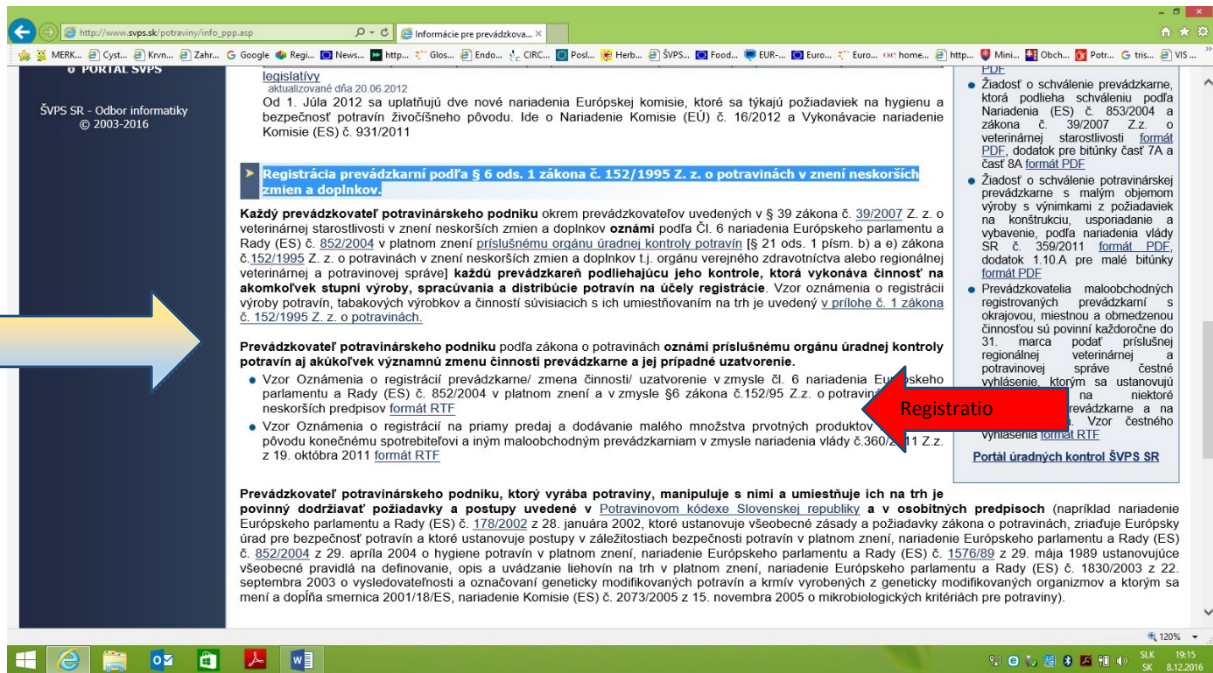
http://www.svps.sk/potraviny/info_ppp.asp
Informácie pre prevádzkova... ×

MERK... Cyst... Krvn... Zahr... Google Regi... News... http... Glos... Endo... CIRC... Posl... Herb... ŠVPS... Food... EUR-... Euro... Euro... home... http... Mini... Obch... Potr... tris... VIS ...

o PORTÁL SVPS

ŠVPS SR - Odbor informatiky
© 2003-2016

legislatívy
aktualizované dňa 20.06.2012
Od 1. Júla 2012 sa uplatňujú dve nové nariadenia Európskej komisie, ktoré sa týkajú požiadaviek na hygienu a bezpečnosť potravín živočíšneho pôvodu. Ide o Nariadenie Komisie (EÚ) č. 16/2012 a Vykonávacie nariadenie Komisie (ES) č. 931/2011

Registrácia prevádzkarní podľa § 6 ods. 1 zákona č. 152/1995 Z. z. o potravinách v znení neskorších zmien a doplnkov.

Každý prevádzkovateľ potravinárskeho podniku okrem prevádzkovateľov uvedených v § 39 zákona č. 39/2007 Z. z. o veterinárnej starostlivosti v znení neskorších zmien a doplnkov oznámi podľa Čl. 6 nariadenia Európskeho parlamentu a Rady (ES) č. 852/2004 v platnom znení príslušnému orgánu úradnej kontroly potravín [§ 21 ods. 1 písm. b) a e) zákona č.152/1995 Z. z. o potravinách v znení neskorších zmien a doplnkov t.j. orgánu verejného zdravotníctva alebo regionálnej veterinárnej a potravinovej správe] každú prevádzkareň podliehajúcu jeho kontrole, ktorá vykonáva činnosť na akomkoľvek stupni výroby, spracúvania a distribúcie potravín na účely registrácie. Vzor oznámenia o registrácii výroby potravín, tabakových výrobkov a činností súvisiacich s ich umiestňovaním na trh je uvedený v prílohe č. 1 zákona č. 152/1995 Z. z. o potravinách.

Prevádzkovateľ potravinárskeho podniku podľa zákona o potravinách oznámi príslušnému orgánu úradnej kontroly potravín aj akúkoľvek významnú zmenu činnosti prevádzkarne a jej prípadné uzatvorenie.
• Vzor Oznámenia o registrácií prevádzkarne/ zmena činnosti/ uzatvorenie v zmysle čl. 6 nariadenia Eu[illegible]skeho parlamentu a Rady (ES) č. 852/2004 v platnom znení a v zmysle §6 zákona č.152/95 Z.z. o potravin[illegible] neskorších predpisov formát RTF
• Vzor Oznámenia o registrácii na priamy predaj a dodávanie malého množstva prvotných produktov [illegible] pôvodu konečnému spotrebiteľovi a iným maloobchodným prevádzkarniam v zmysle nariadenia vlády č.360/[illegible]11 Z.z. z 19. októbra 2011 formát RTF

Registratio

PDF
• Žiadosť o schválenie prevádzkarne, ktorá podlieha schváleniu podľa Nariadenia (ES) č. 853/2004 a zákona č. 39/2007 Z.z. o veterinárnej starostlivosti formát PDF, dodatok pre bitúnky časť 7A a časť 8A formát PDF
• Žiadosť o schválenie potravinárskej prevádzkarne s malým objemom výroby s výnimkami z požiadaviek na konštrukciu, usporiadanie a vybavenie, podľa nariadenia vlády SR č. 359/2011 formát PDF, dodatok 1.10.A pre malé bitúnky formát PDF
• Prevádzkovatelia maloobchodných registrovaných prevádzkarní s okrajovou, miestnou a obmedzenou činnosťou sú povinní každoročne do 31. marca podať príslušnej regionálnej veterinárnej a potravinovej správe čestné vyhlásenie, ktorým sa ustanovujú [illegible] na niektoré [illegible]revádzkarne a na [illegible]. Vzor čestného vyhlásenia formát RTF

Portál úradných kontrol ŠVPS SR

Prevádzkovateľ potravinárskeho podniku, ktorý vyrába potraviny, manipuluje s nimi a umiestňuje ich na trh je povinný dodržiavať požiadavky a postupy uvedené v Potravinovom kódexe Slovenskej republiky a v osobitných predpisoch (napríklad nariadenie Európskeho parlamentu a Rady (ES) č. 178/2002 z 28. januára 2002, ktoré ustanovuje všeobecné zásady a požiadavky zákona o potravinách, zriaďuje Európsky úrad pre bezpečnosť potravín a ktoré ustanovuje postupy v záležitostiach bezpečnosti potravín v platnom znení, nariadenie Európskeho parlamentu a Rady (ES) č. 852/2004 z 29. apríla 2004 o hygiene potravín v platnom znení, nariadenie Európskeho parlamentu a Rady (ES) č. 1576/89 z 29. mája 1989 ustanovujúce všeobecné pravidlá na definovanie, opis a uvádzanie liehovín na trh v platnom znení, nariadenie Európskeho parlamentu a Rady (ES) č. 1830/2003 z 22. septembra 2003 o vysledovateľnosti a označovaní geneticky modifikovaných potravín a krmív vyrobených z geneticky modifikovaných organizmov a ktorým sa mení a dopĺňa smernica 2001/18/ES, nariadenie Komisie (ES) č. 2073/2005 z 15. novembra 2005 o mikrobiologických kritériách pre potraviny).

120%

SLK SK 19:15 8.12.2016